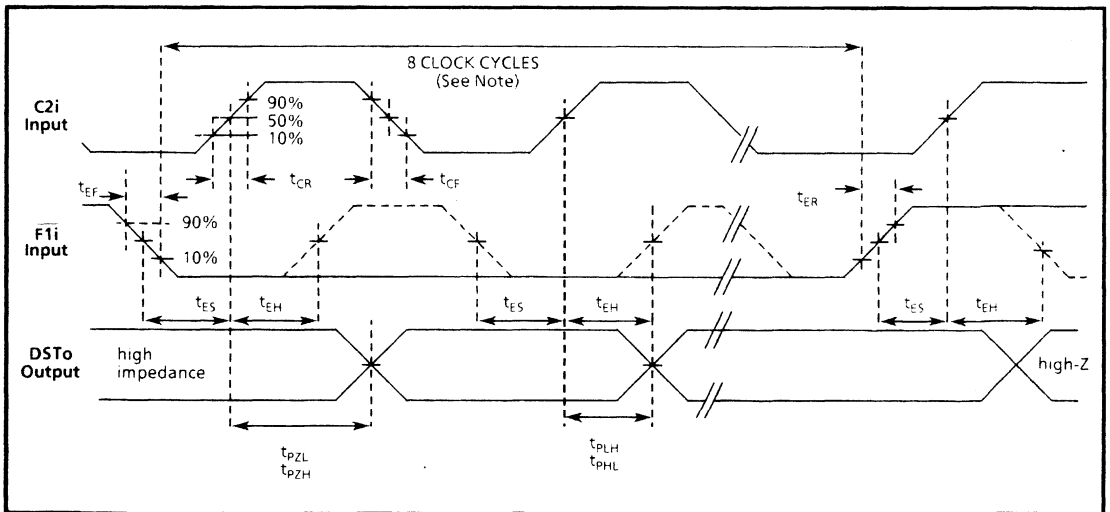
8 CLOCK CYCLES
(See Note)

C2i
Input

90%
50%
10%

$t_{CR}$

$t_{CF}$

$t_{EF}$

$t_{ER}$

$\overline{F1i}$
Input

90%
10%

$t_{ES}$

$t_{EH}$

$t_{ES}$

$t_{EH}$

$t_{ES}$

$t_{EH}$

DSTo
Output

high
impedance

high-Z

$t_{PZL}$
$t_{PZH}$

$t_{PLH}$
$t_{PHL}$